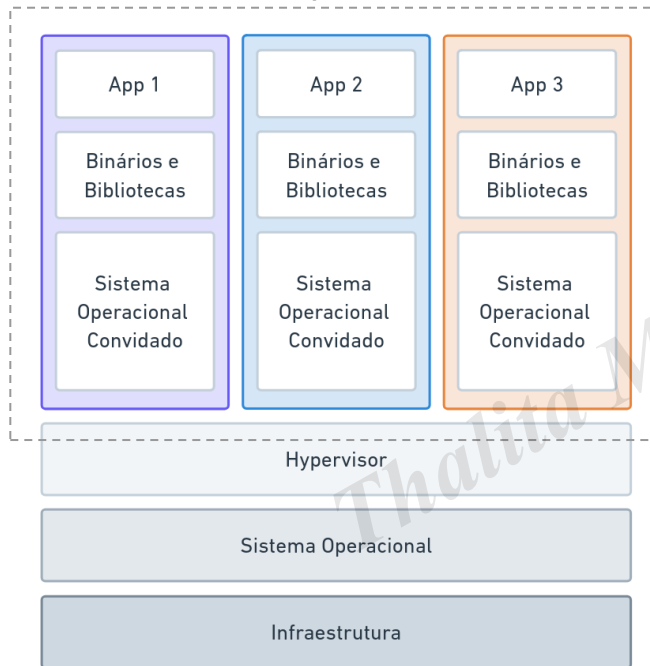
App 1

Binários e Bibliotecas

Sistema Operacional Convidado

App 2

Binários e Bibliotecas

Sistema Operacional Convidado

App 3

Binários e Bibliotecas

Sistema Operacional Convidado

Hypervisor

Sistema Operacional

Infraestrutura

Thalita M